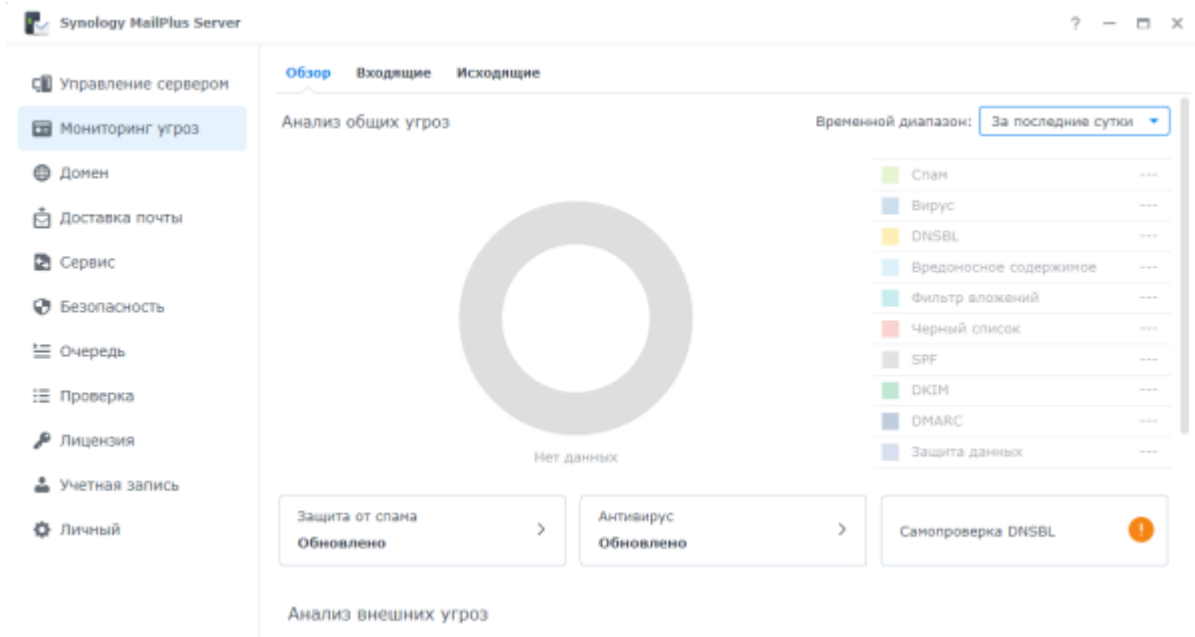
Synology MailPlus Server

? — ☐ ✕

Управление сервером
Мониторинг угроз
Домен
Доставка почты
Сервис
Безопасность
Очередь
Проверка
Лицензия
Учетная запись
Личный

Обзор Входящие Исходящие

Анализ общих угроз

Временной диапазон: За последние сутки

| | |
|---|---|
| Спам | --- |
| Вирус | --- |
| DNSBL | --- |
| Вредоносное содержимое | --- |
| Фильтр вложений | --- |
| Черный список | --- |
| SPF | --- |
| DKIM | --- |
| DMARC | --- |
| Защита данных | --- |

Нет данных

Защита от спама
Обновлено

Антивирус
Обновлено

Самопроверка DNSBL

Анализ внешних угроз